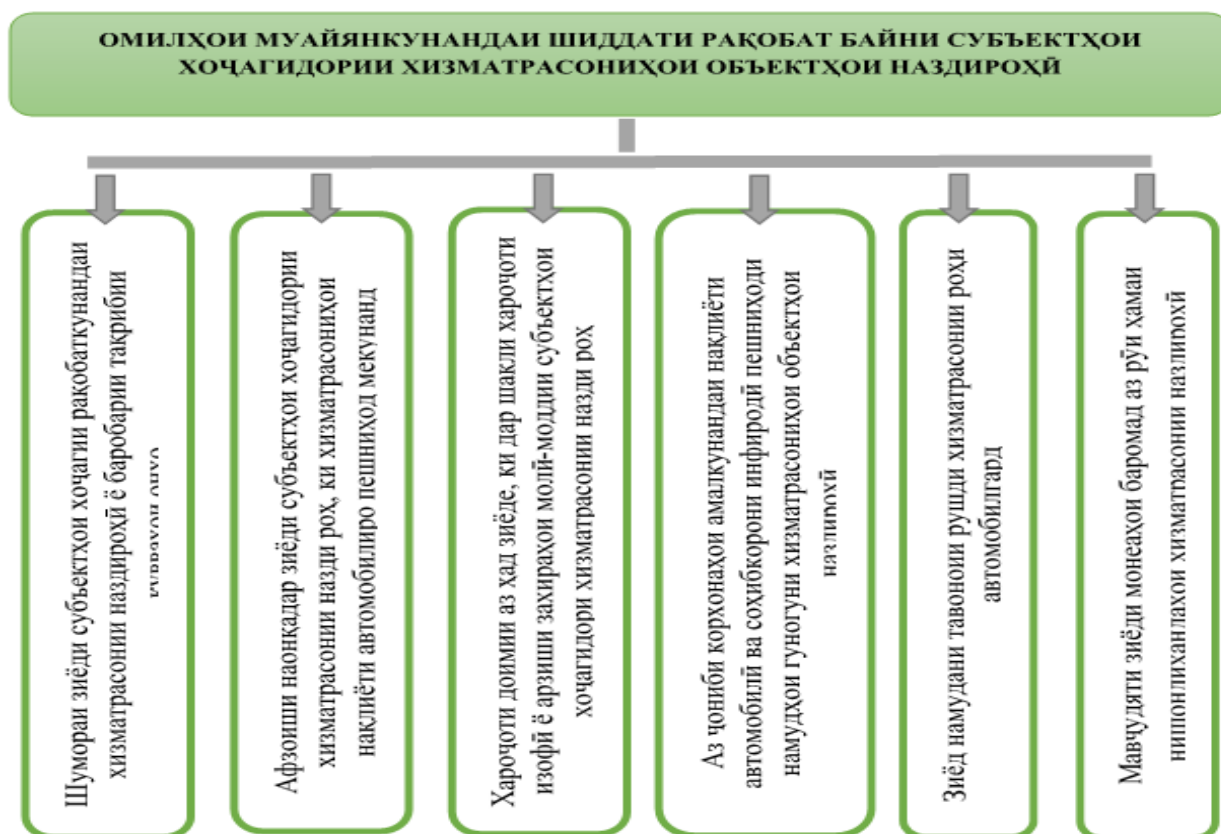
ОМИЛҲОИ МУАЙЯНКУНАНДАИ ШИДДАТИ РАҚОБАТ БАЙНИ СУБЪЕКТҲОИ ХОҶАГИДОРИИ ХИЗМАТРАСОНИҲОИ ОБЪЕКТҲОИ НАЗДИРОҲӢ

Шумораи зиёди субъектҳои хоҷагии рақобаткунандаи хизматрасонии наздироҳӣ ё баробарии тақрибии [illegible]

Афзоиши наонқадар зиёди субъектҳои хоҷагидории хизматрасонии назди роҳ, ки хизматрасониҳои нақлиёти автомобилиро пешниҳод мекунанд

Хароҷоти доимии аз ҳад зиёде, ки дар шакли хароҷоти изофӣ ё арзиши захираҳои молӣ-моддии субъектҳои хоҷагидории хизматрасонии назди роҳ

Аз ҷониби корхонаҳои амалкунандаи нақлиёти автомобилӣ ва соҳибкорони инфиродӣ пешниҳоди намудҳои гуногуни хизматрасониҳои объектҳои наздироҳӣ

Зиёд намудани тавонои рушди хизматрасонии роҳи автомобилгард

Мавҷудияти зиёди монеаҳои баромад аз рӯи ҳамаи нишонидиҳандаҳои хизматрасонии наздироҳӣ